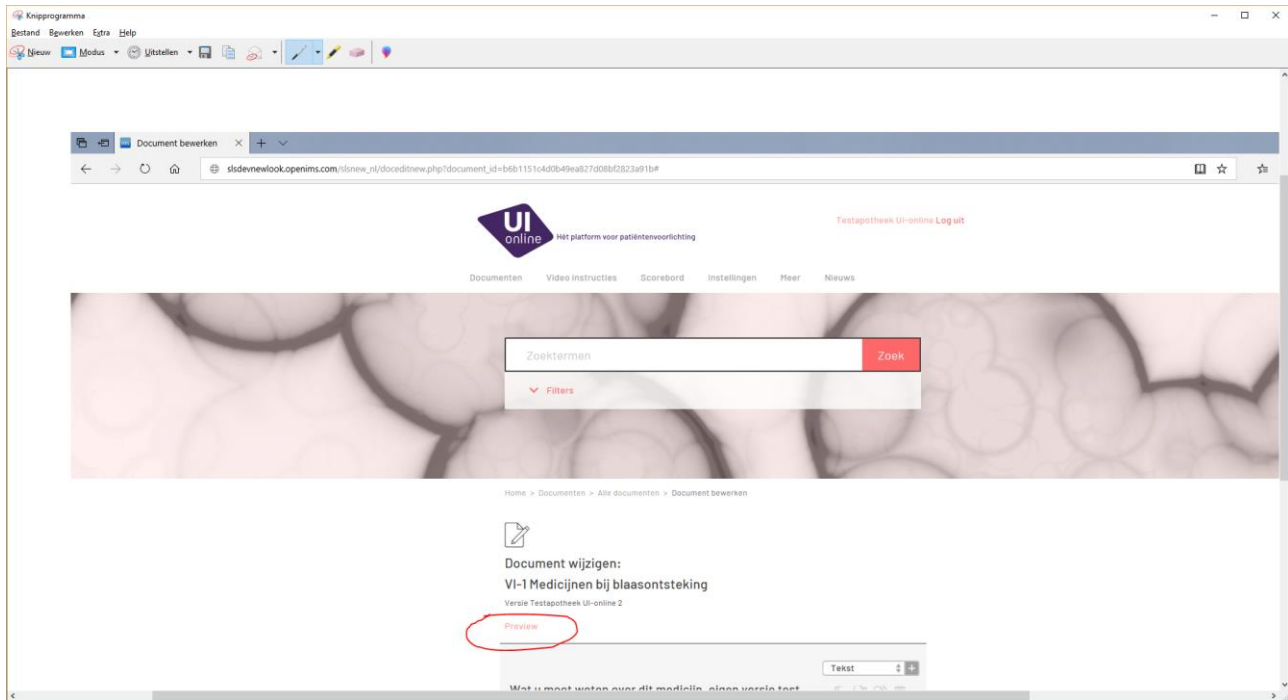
Knipprogramma
Bestand Bewerken Extra Help
Nieuw Modus Uitstellen

Document bewerken
slsdevnewlook.openims.com/slsnew_nl/doceditnew.php?document_id=b6b1151c4d0b49ea827d08bf2823a91b#

UI online Hét platform voor patiëntenvoorlichting
Testapotheek UI-online Log uit

Documenten Video instructies Scorebord Instellingen Meer Nieuws

Zoektermen Zoek
Filters

Home > Documenten > Alle documenten > Document bewerken

Document wijzigen:
VI-1 Medicijnen bij blaasontsteking
Versie Testapotheek UI-online 2
Preview

Tekst
Wat u moet weten over dit medicijn, eigen versie test